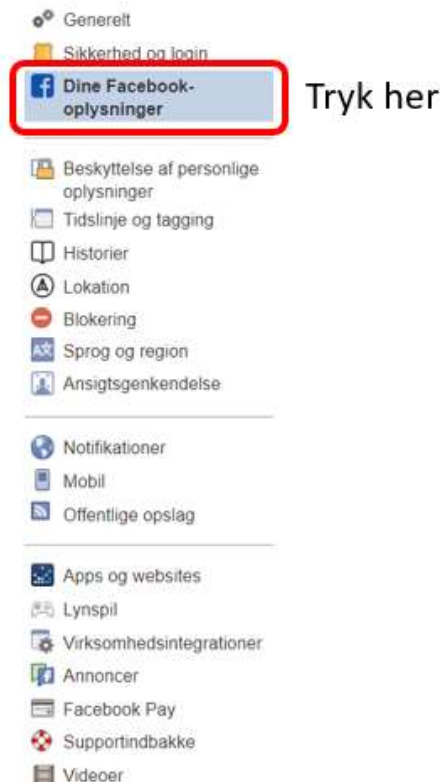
Generelt
Sikkerhed og login
Dine Facebook-oplysninger
Tryk her
Beskyttelse af personlige oplysninger
Tidslinje og tagging
Historier
Lokation
Blokering
Sprog og region
Ansigtsgenkendelse

Notifikationer
Mobil
Offentlige opslag

Apps og websites
Lynspil
Virksomhedsintegrationer
Annoncer
Facebook Pay
Supportindbakke
Videoer